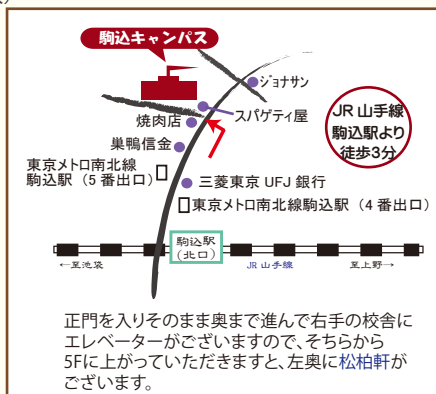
駒込キャンパス

ジョナサン

スパゲティ屋

焼肉店

巣鴨信金

JR 山手線
駒込駅より
徒歩3分

東京メトロ南北線
駒込駅（5 番出口）

三菱東京 UFJ 銀行

東京メトロ南北線駒込駅（4 番出口）

駒込駅
（北口）

←至池袋

JR 山手線

至上野→

正門を入りそのまま奥まで進んで右手の校舎にエレベーターがございますので、そちらから5Fに上がっていただきますと、左奥に松柏軒がございます。